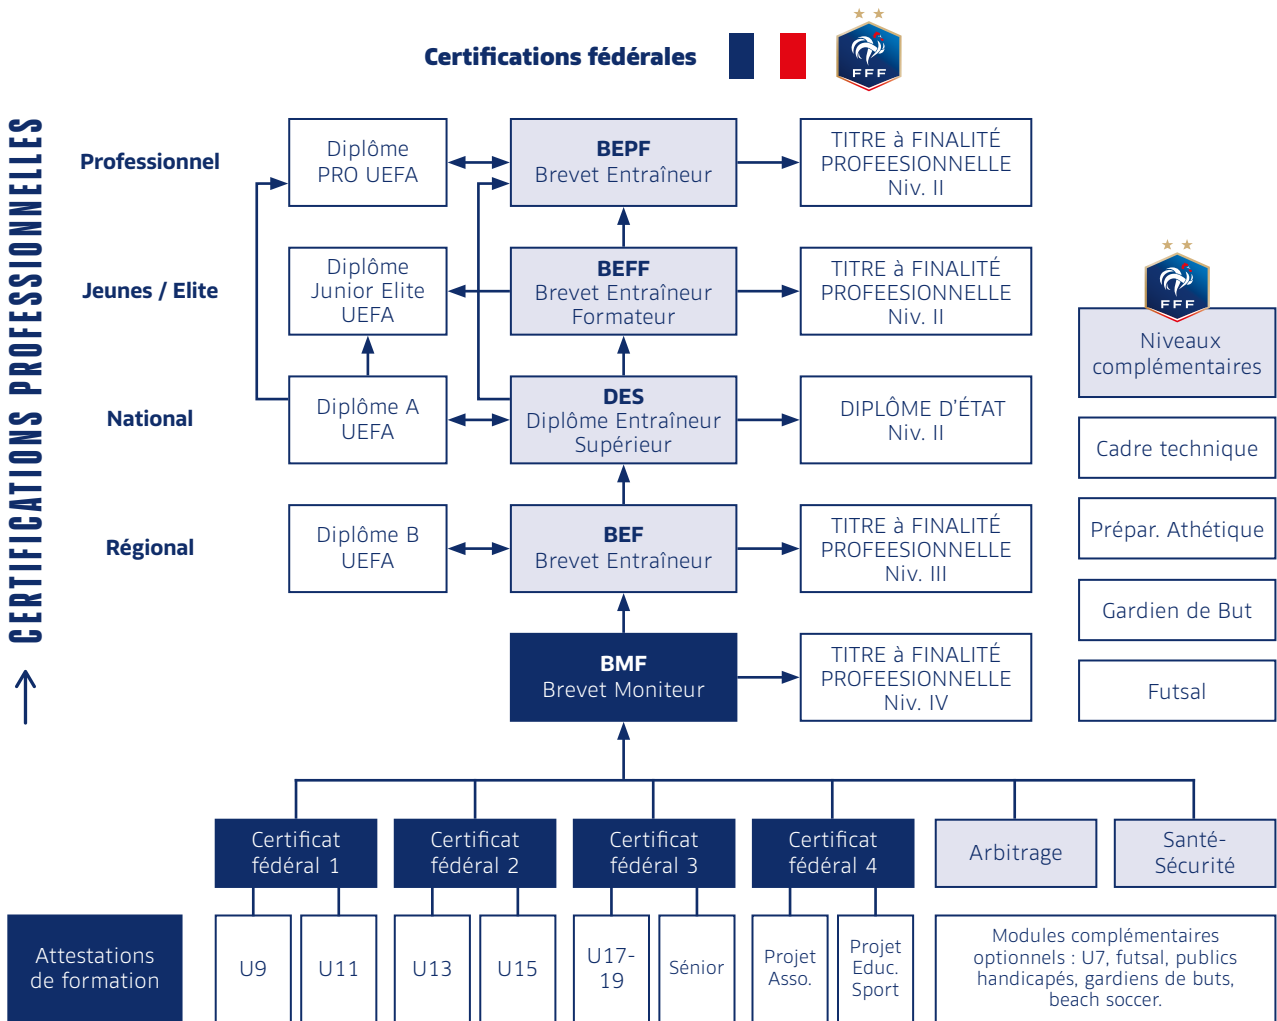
Certifications fédérales

FFF

CERTIFICATIONS PROFESSIONNELLES

Professionnel

Jeunes / Elite

National

Régional

Diplôme PRO UEFA

BEPF
Brevet Entraîneur

TITRE à FINALITÉ PROFEESIONNELLE Niv. II

Diplôme Junior Elite UEFA

BEFF
Brevet Entraîneur Formateur

TITRE à FINALITÉ PROFEESIONNELLE Niv. II

Diplôme A UEFA

DES
Diplôme Entraîneur Supérieur

DIPLÔME D'ÉTAT Niv. II

Diplôme B UEFA

BEF
Brevet Entraîneur

TITRE à FINALITÉ PROFEESIONNELLE Niv. III

BMF
Brevet Moniteur

TITRE à FINALITÉ PROFEESIONNELLE Niv. IV

FFF

Niveaux complémentaires

Cadre technique

Prépar. Athétique

Gardien de But

Futsal

Certificat fédéral 1

Certificat fédéral 2

Certificat fédéral 3

Certificat fédéral 4

Arbitrage

Santé-Sécurité

Attestations de formation

U9

U11

U13

U15

U17-19

Sénior

Projet Asso.

Projet Educ. Sport

Modules complémentaires optionnels : U7, futsal, publics handicapés, gardiens de buts, beach soccer.